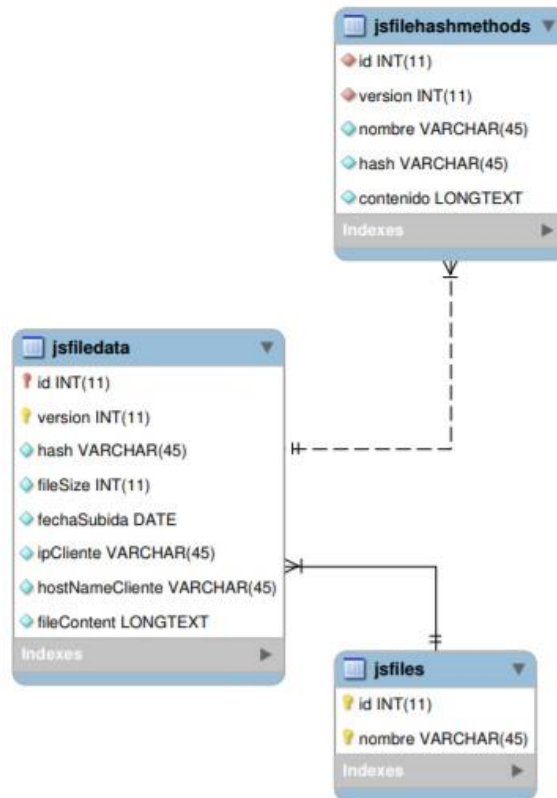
jsfilehashmethods

id INT(11)

version INT(11)

nombre VARCHAR(45)

hash VARCHAR(45)

contenido LONGTEXT

Indexes

jsfiledata

id INT(11)

version INT(11)

hash VARCHAR(45)

fileSize INT(11)

fechaSubida DATE

ipCliente VARCHAR(45)

hostNameCliente VARCHAR(45)

fileContent LONGTEXT

Indexes

jsfiles

id INT(11)

nombre VARCHAR(45)

Indexes